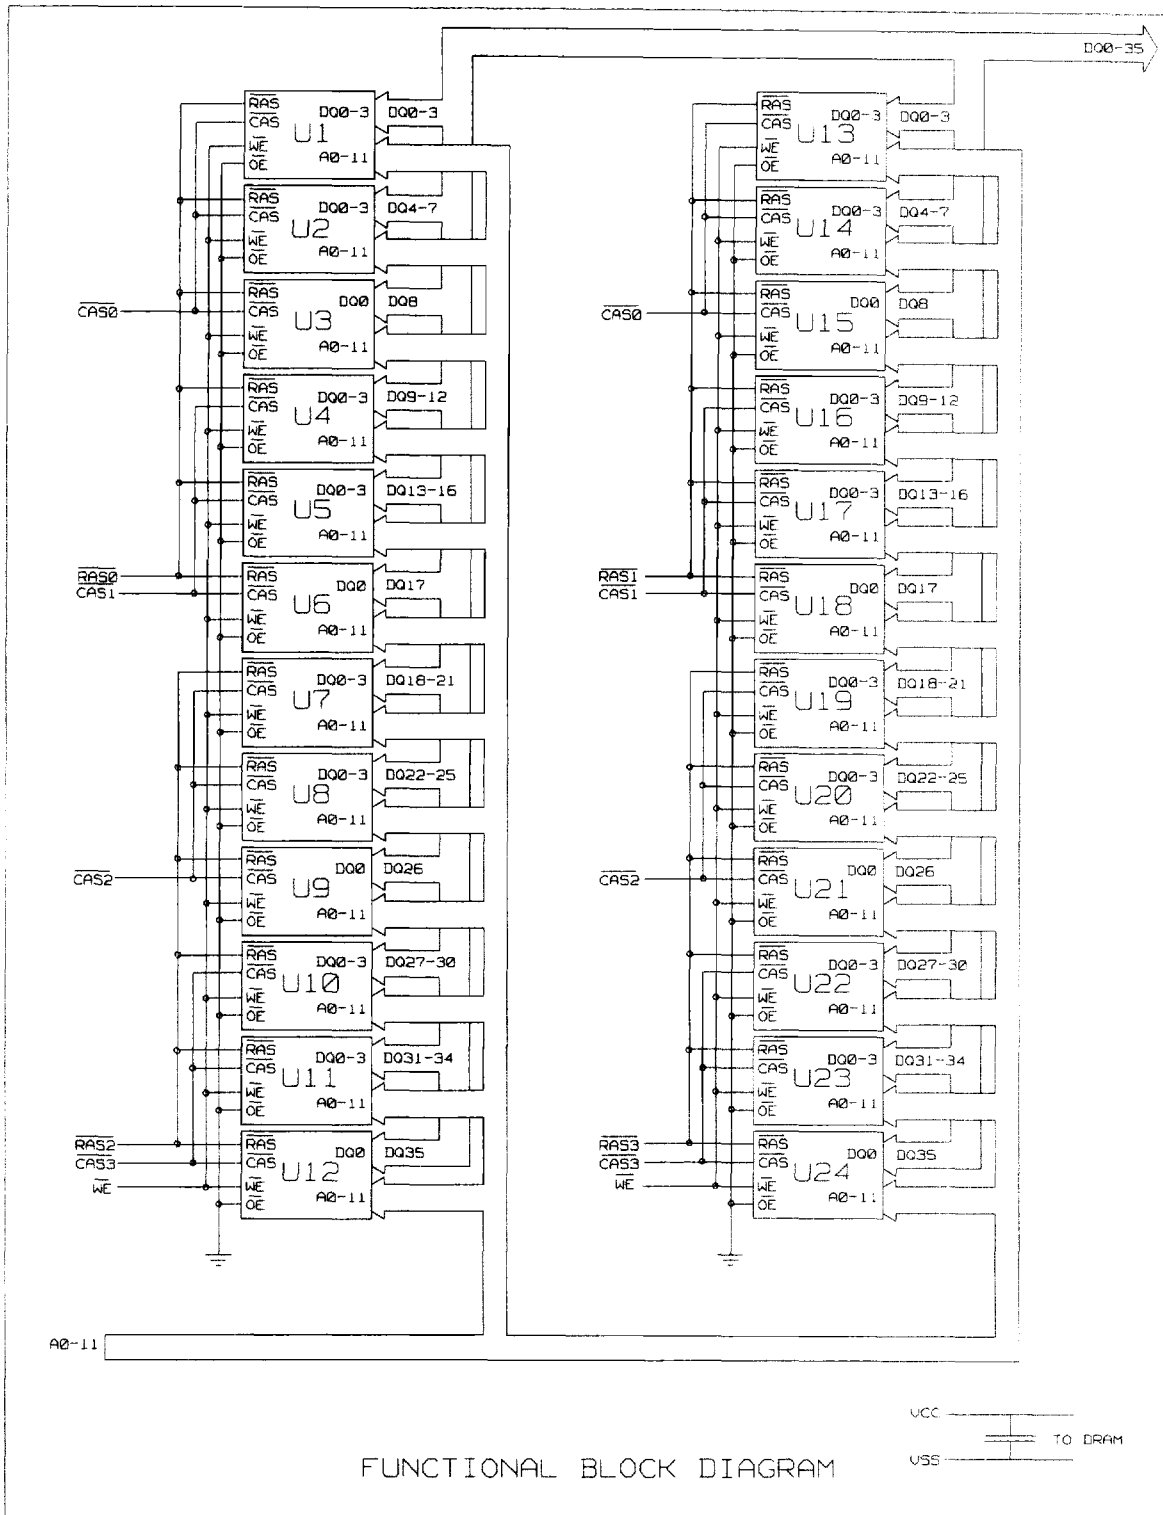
DQ0-35

$\overline{RAS}$ $\overline{CAS}$ $\overline{WE}$ $\overline{OE}$ U1 DQ0-3 A0-11 DQ0-3

$\overline{RAS}$ $\overline{CAS}$ $\overline{WE}$ $\overline{OE}$ U2 DQ0-3 A0-11 DQ4-7

$\overline{CAS0}$

$\overline{RAS}$ $\overline{CAS}$ $\overline{WE}$ $\overline{OE}$ U3 DQ0 A0-11 DQ8

$\overline{RAS}$ $\overline{CAS}$ $\overline{WE}$ $\overline{OE}$ U4 DQ0-3 A0-11 DQ9-12

$\overline{RAS}$ $\overline{CAS}$ $\overline{WE}$ $\overline{OE}$ U5 DQ0-3 A0-11 DQ13-16

$\overline{RAS0}$
$\overline{CAS1}$

$\overline{RAS}$ $\overline{CAS}$ $\overline{WE}$ $\overline{OE}$ U6 DQ0 A0-11 DQ17

$\overline{RAS}$ $\overline{CAS}$ $\overline{WE}$ $\overline{OE}$ U7 DQ0-3 A0-11 DQ18-21

$\overline{RAS}$ $\overline{CAS}$ $\overline{WE}$ $\overline{OE}$ U8 DQ0-3 A0-11 DQ22-25

$\overline{CAS2}$

$\overline{RAS}$ $\overline{CAS}$ $\overline{WE}$ $\overline{OE}$ U9 DQ0 A0-11 DQ26

$\overline{RAS}$ $\overline{CAS}$ $\overline{WE}$ $\overline{OE}$ U10 DQ0-3 A0-11 DQ27-30

$\overline{RAS}$ $\overline{CAS}$ $\overline{WE}$ $\overline{OE}$ U11 DQ0-3 A0-11 DQ31-34

$\overline{RAS2}$
$\overline{CAS3}$
$\overline{WE}$

$\overline{RAS}$ $\overline{CAS}$ $\overline{WE}$ $\overline{OE}$ U12 DQ0 A0-11 DQ35

$\overline{RAS}$ $\overline{CAS}$ $\overline{WE}$ $\overline{OE}$ U13 DQ0-3 A0-11 DQ0-3

$\overline{RAS}$ $\overline{CAS}$ $\overline{WE}$ $\overline{OE}$ U14 DQ0-3 A0-11 DQ4-7

$\overline{CAS0}$

$\overline{RAS}$ $\overline{CAS}$ $\overline{WE}$ $\overline{OE}$ U15 DQ0 A0-11 DQ8

$\overline{RAS}$ $\overline{CAS}$ $\overline{WE}$ $\overline{OE}$ U16 DQ0-3 A0-11 DQ9-12

$\overline{RAS}$ $\overline{CAS}$ $\overline{WE}$ $\overline{OE}$ U17 DQ0-3 A0-11 DQ13-16

$\overline{RAS1}$
$\overline{CAS1}$

$\overline{RAS}$ $\overline{CAS}$ $\overline{WE}$ $\overline{OE}$ U18 DQ0 A0-11 DQ17

$\overline{RAS}$ $\overline{CAS}$ $\overline{WE}$ $\overline{OE}$ U19 DQ0-3 A0-11 DQ18-21

$\overline{RAS}$ $\overline{CAS}$ $\overline{WE}$ $\overline{OE}$ U20 DQ0-3 A0-11 DQ22-25

$\overline{CAS2}$

$\overline{RAS}$ $\overline{CAS}$ $\overline{WE}$ $\overline{OE}$ U21 DQ0 A0-11 DQ26

$\overline{RAS}$ $\overline{CAS}$ $\overline{WE}$ $\overline{OE}$ U22 DQ0-3 A0-11 DQ27-30

$\overline{RAS}$ $\overline{CAS}$ $\overline{WE}$ $\overline{OE}$ U23 DQ0-3 A0-11 DQ31-34

$\overline{RAS3}$
$\overline{CAS3}$
$\overline{WE}$

$\overline{RAS}$ $\overline{CAS}$ $\overline{WE}$ $\overline{OE}$ U24 DQ0 A0-11 DQ35

A0-11

VCC
TO DRAM
VSS

FUNCTIONAL BLOCK DIAGRAM